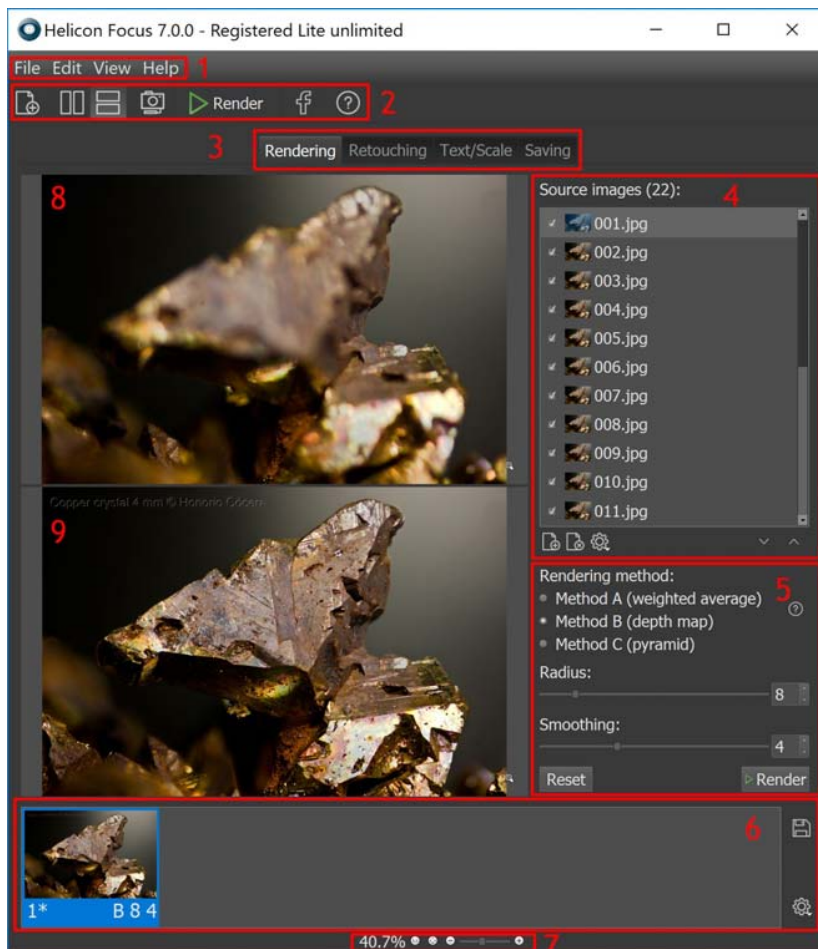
Helicon Focus 7.0.0 - Registered Lite unlimited

File Edit View Help 1

Render 2

3 Rendering Retouching Text/Scale Saving

8

Source images (22): 4

001.jpg
002.jpg
003.jpg
004.jpg
005.jpg
006.jpg
007.jpg
008.jpg
009.jpg
010.jpg
011.jpg

Copper crystal 4 mm © Honorio Cócera

9

Rendering method: 5
Method A (weighted average)
Method B (depth map)
Method C (pyramid)

Radius:
8

Smoothing:
4

Reset Render

6

1* B 8 4

40.7% 7